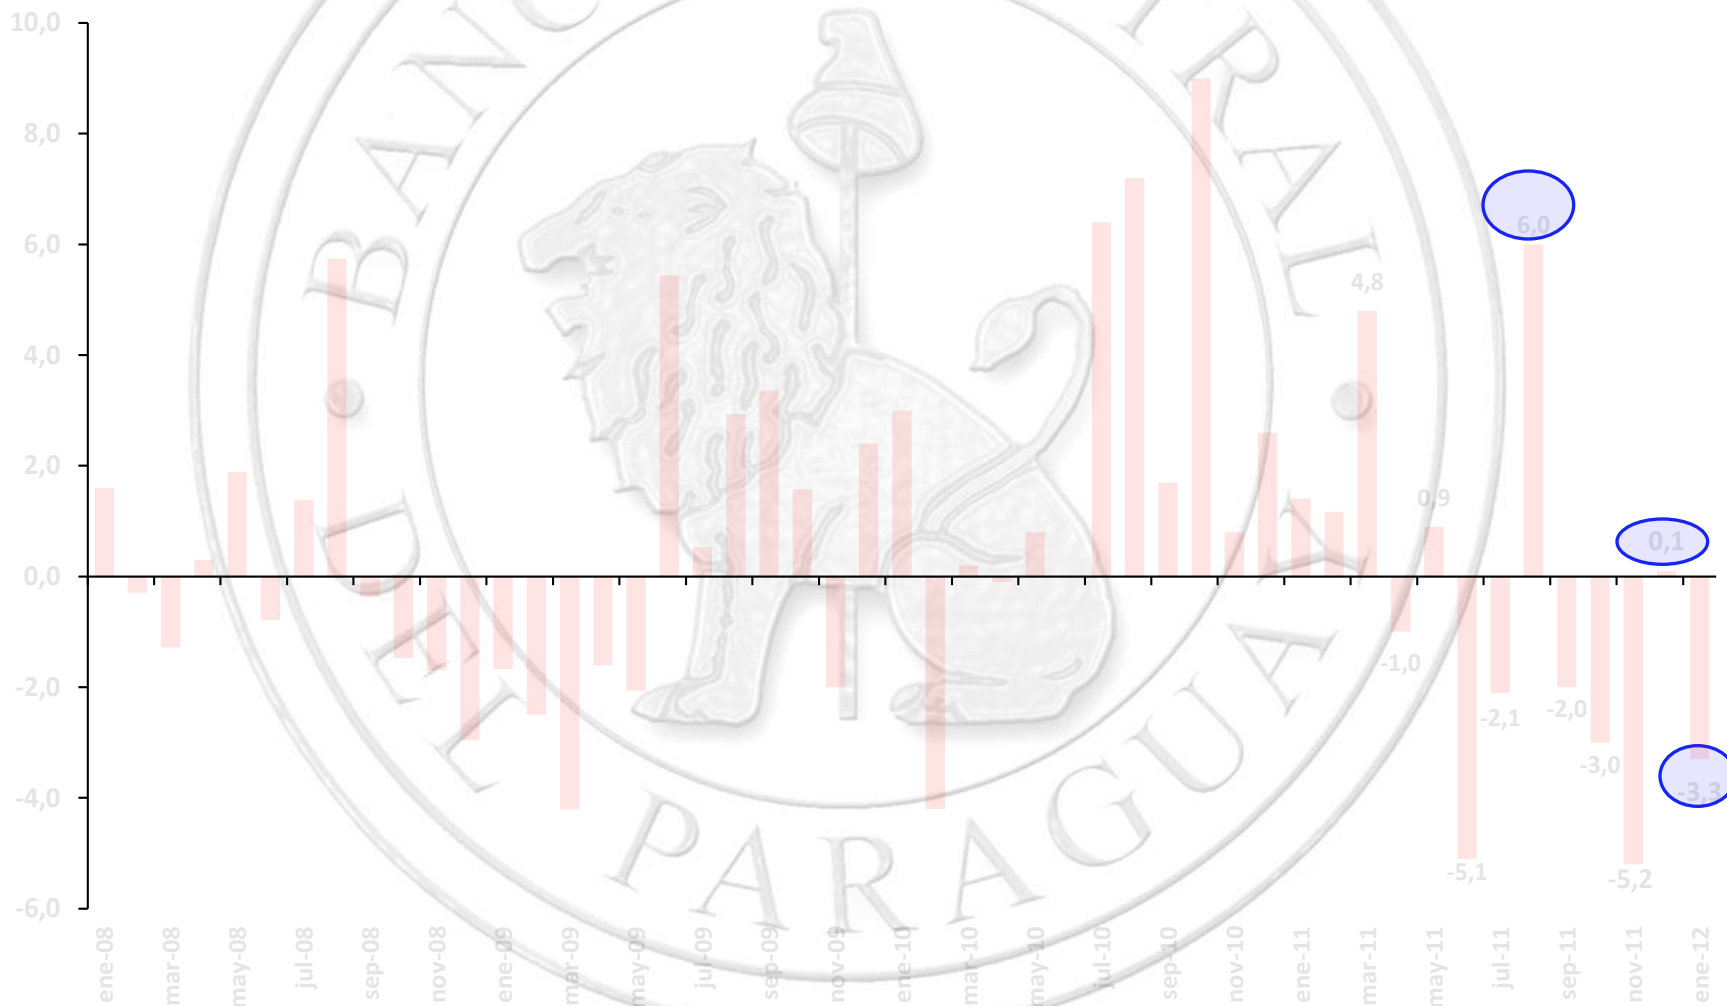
10,0
8,0
6,0
4,0
2,0
0,0
-2,0
-4,0
-6,0

BANCO CENTRAL DEL PARAGUAY

6,0
4,8
0,9
0,1
-1,0
-2,1
-2,0
-3,0
-3,3
-5,1
-5,2

ene-08
mar-08
may-08
jul-08
sep-08
nov-08
ene-09
mar-09
may-09
jul-09
sep-09
nov-09
ene-10
mar-10
may-10
jul-10
sep-10
nov-10
ene-11
mar-11
may-11
jul-11
sep-11
nov-11
ene-12